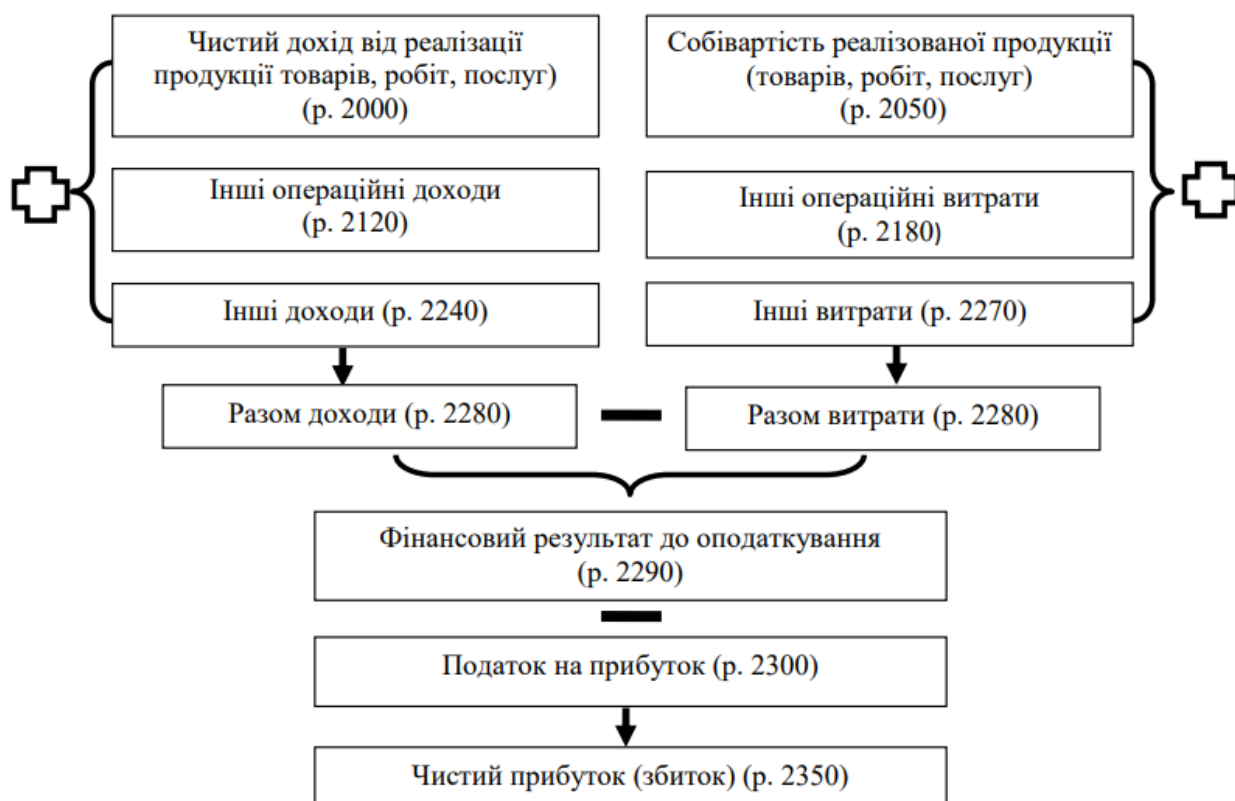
Чистий дохід від реалізації продукції товарів, робіт, послуг) (р. 2000)

Собівартість реалізованої продукції (товарів, робіт, послуг) (р. 2050)

Інші операційні доходи (р. 2120)

Інші операційні витрати (р. 2180)

Інші доходи (р. 2240)

Інші витрати (р. 2270)

Разом доходи (р. 2280)

Разом витрати (р. 2280)

Фінансовий результат до оподаткування (р. 2290)

Податок на прибуток (р. 2300)

Чистий прибуток (збиток) (р. 2350)